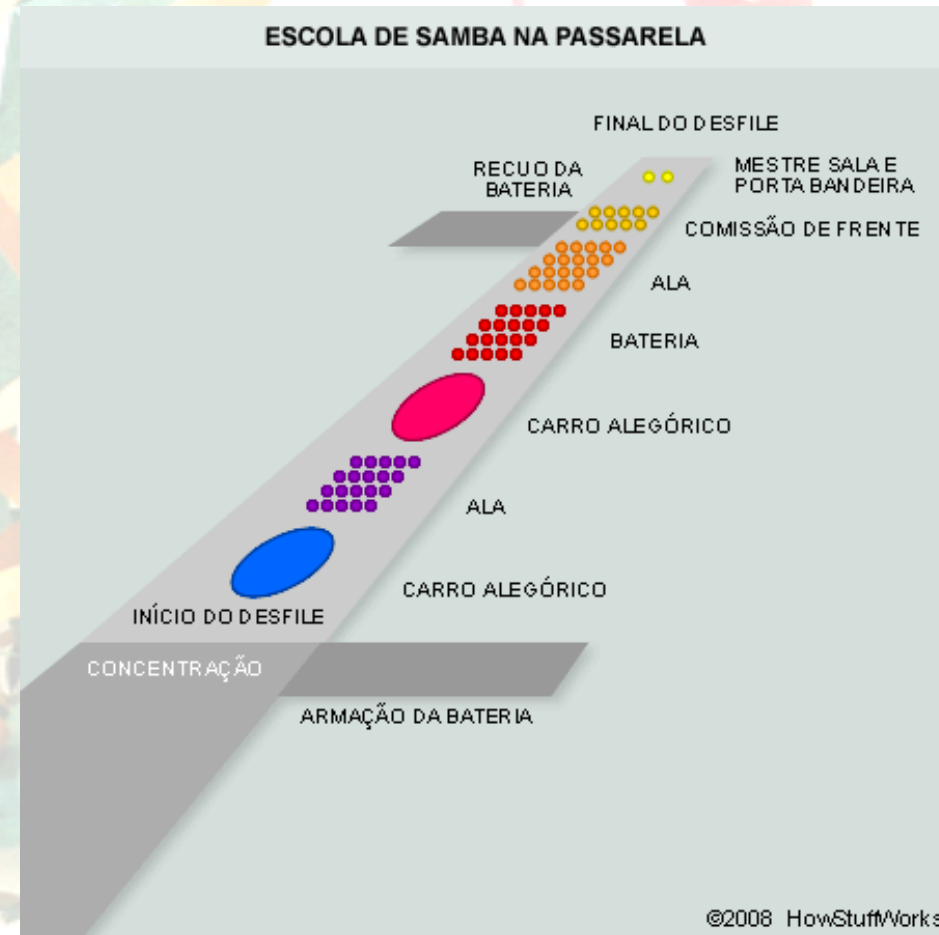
ESCOLA DE SAMBA NA PASSARELA

FINAL DO DESFILE

RECUO DA BATERIA

MESTRE SALA E PORTA BANDEIRA

COMISSÃO DE FRENTE

ALA

BATERIA

CARRO ALEGÓRICO

ALA

CARRO ALEGÓRICO

INÍCIO DO DESFILE

CONCENTRAÇÃO

ARMAÇÃO DA BATERIA

©2008 HowStuffWorks